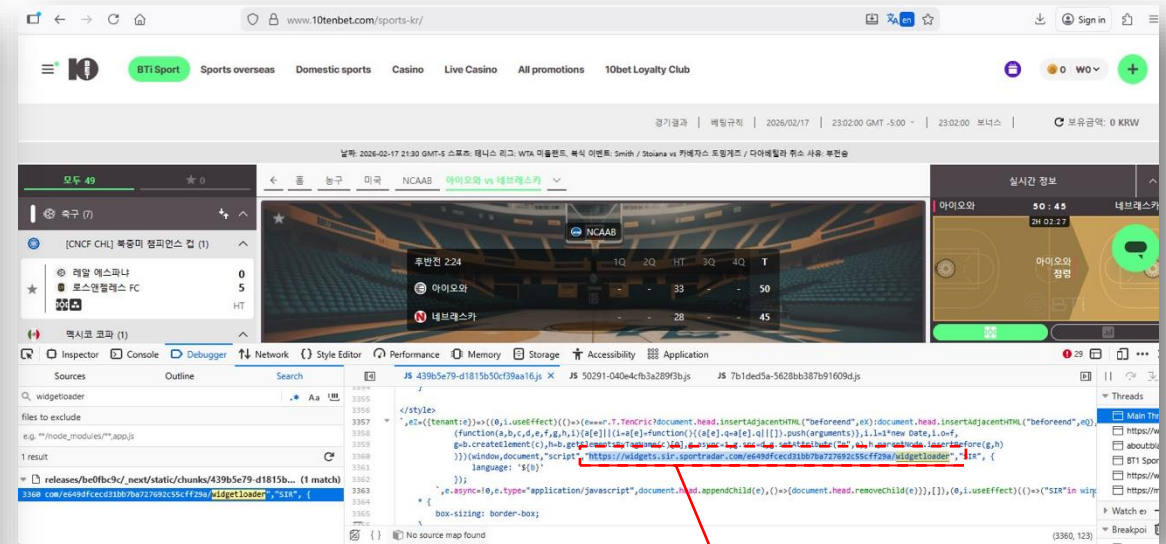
www.10tenbet.com/sports-kr/

Sign in

BTi Sport Sports overseas Domestic sports Casino Live Casino All promotions 10bet Loyalty Club

0 W0

경기결과 | 베팅규칙 | 2026/02/17 | 23:02:00 GMT -5:00 | 23:02:00 보너스 | 보유금액: 0 KRW

날짜: 2026-02-17 21:30 GMT-5 스포츠: 테니스 리그: WTA 미들랜드, 복식 이벤트: Smith / Stoiana vs 카메자스 도밍게즈 / 다아베릴리 취소 사유: 부전승

모두 49 | 0

홈 | 농구 | 미국 | NCAAB | 아이오와 vs 네브래스카

실시간 정보

축구 (7)

[CNCF CHL] 북중미 챔피언스 컵 (1)

레알 에스파냐 0
로스앤젤레스 FC 5
HT

멕시코 코파 (1)

NCAAB

후반전 2:24 | 1Q | 2Q | HT | 3Q | 4Q | T
아이오와 | - | - | 33 | - | - | 50
네브래스카 | - | - | 28 | - | - | 45

아이오와 50 : 45 네브래스카
2H 02:27
아이오와 점령

Inspector Console Debugger Network Style Editor Performance Memory Storage Accessibility Application

Sources Outline Search

widgetloader
files to exclude
e.g. **/node_modules/**,app.js
1 result
releases/be0fbc9c/_next/static/chunks/439b5e79-d1815b... (1 match)
3360 com/e649dfcecd31bb7ba727692c55cff29a/widgetloader","SIR", {

439b5e79-d1815b50cf39aa16.js | 50291-040e4cfb3a289f3b.js | 7b1ded5a-5628bb387b91609d.js

3355 }
3356 </style>
3357 `,eZ=({tenant:e})=>{(0,i.useEffect)(()=>{e===r.T.TenCric?document.head.insertAdjacentHTML("beforeend",eX):document.head.insertAdjacentHTML("beforeend",eQ),
3358 (function(a,b,c,d,e,f,g,h,i){a[e]||(i=a[e]=function(){(a[e].q=a[e].q||[]).push(arguments)},i.l=1*new Date,i.o=f,
3359 g=b.createElement(c),h=b.getElementsByTagName(c)[0],g.async=1,g.src=d,g.setAttribute("n",e),h.parentNode.insertBefore(g,h)
3360 })(window,document,"script","https://widgets.sir.sportradar.com/e649dfcecd31bb7ba727692c55cff29a/widgetloader","SIR", {
3361 language: '${b}'
3362 });
3363 `,e.async=!0,e.type="application/javascript",document.head.appendChild(e),()=>{document.head.removeChild(e)}},[]),(0,i.useEffect)(()=>("SIR"in win
3364 {
3365 box-sizing: border-box;

No source map found (3360, 123)

Threads
Main Thr
https://w
about:bl
BT1 Spor
https://w
https://m
Watch e
Breakpoi